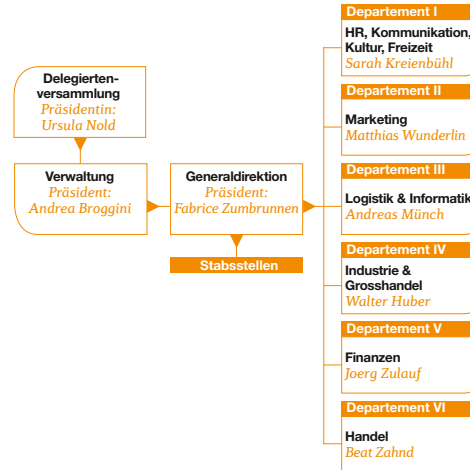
Delegiertenversammlung
Präsidentin:
Ursula Nold

Verwaltung
Präsident:
Andrea Broggini

Generaldirektion
Präsident:
Fabrice Zumbrunnen

Stabsstellen

Departement I
HR, Kommunikation,
Kultur, Freizeit
Sarah Kreienbühl

Departement II
Marketing
Matthias Wunderlin

Departement III
Logistik & Informatik
Andreas Münch

Departement IV
Industrie &
Grosshandel
Walter Huber

Departement V
Finanzen
Joerg Zulauf

Departement VI
Handel
Beat Zahnd